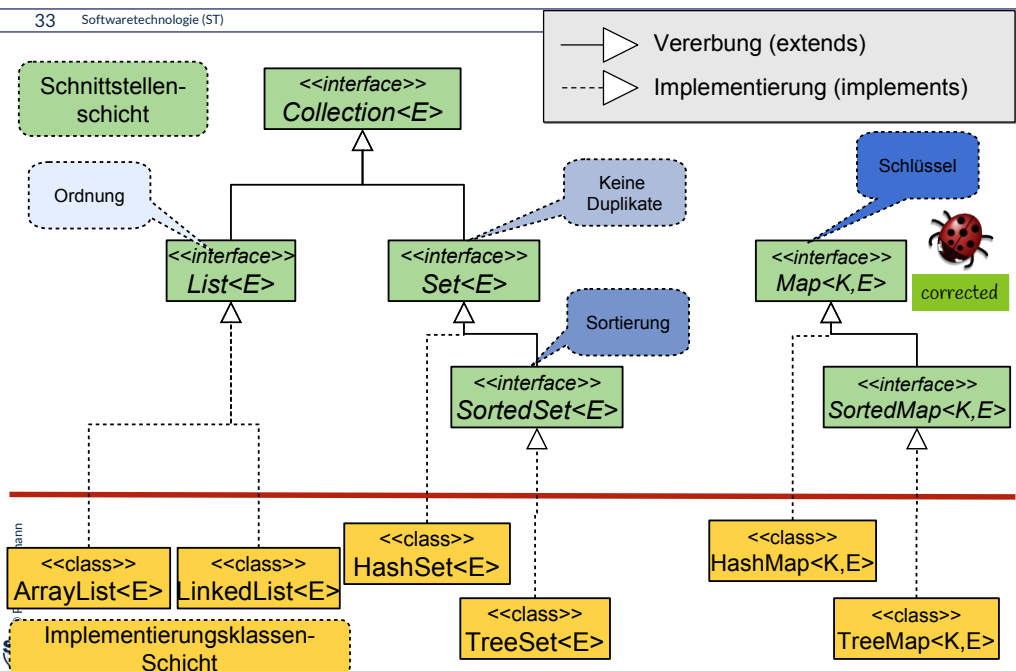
33 Softwaretechnologie (ST)

Vererbung (extends)

Implementierung (implements)

Schnittstellenschicht

<<interface>>
Collection<E>

Ordnung

Keine Duplikate

Schlüssel

<<interface>>
List<E>

<<interface>>
Set<E>

<<interface>>
Map<K,E>

corrected

Sortierung

<<interface>>
SortedSet<E>

<<interface>>
SortedMap<K,E>

<<class>>
ArrayList<E>

<<class>>
LinkedList<E>

<<class>>
HashSet<E>

<<class>>
HashMap<K,E>

<<class>>
TreeSet<E>

<<class>>
TreeMap<K,E>

Implementierungsklassen-Schicht

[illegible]ann